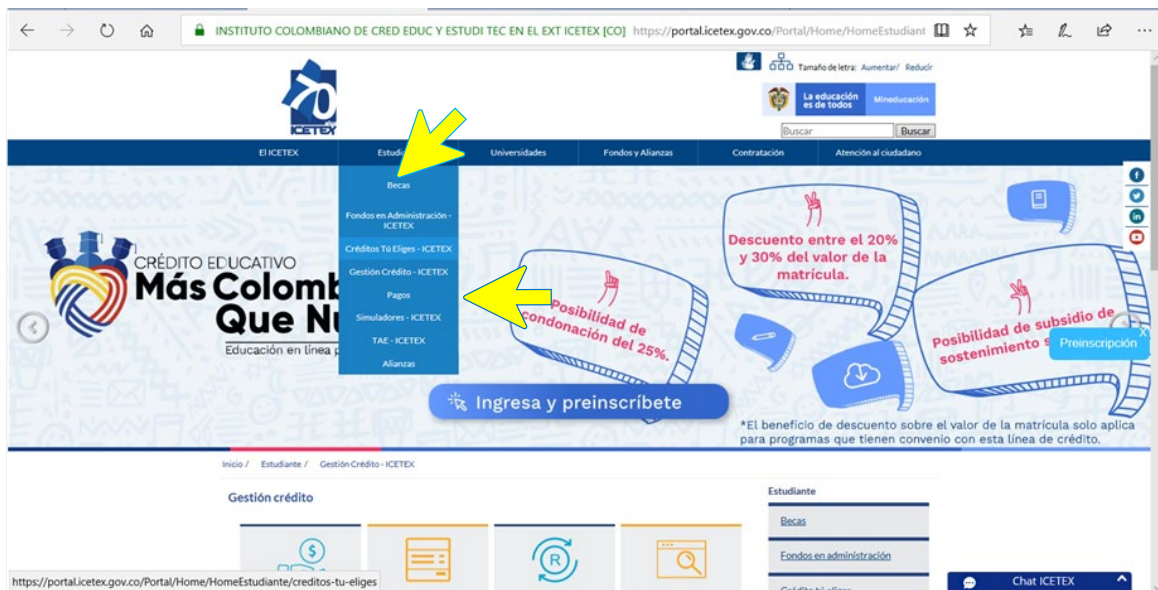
INSTITUTO COLOMBIANO DE CRED EDUC Y ESTUDI TEC EN EL EXT ICETEX [CO] https://portal.icetex.gov.co/Portal/Home/HomeEstudiant

70 ICETEX

Tamaño de letra: Aumentar/ Reducir

La educación es de todos Mineducación

Buscar Buscar

El ICETEX Estudi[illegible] Universidades Fondos y Alianzas Contratación Atención al ciudadano

Becas
Fondos en Administración - ICETEX
Créditos Tú Eliges - ICETEX
Gestión Crédito - ICETEX
Pagos
Simuladores - ICETEX
TAE - ICETEX
Alianzas

CRÉDITO EDUCATIVO
Más Colomb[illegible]
Que Nu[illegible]
Educación en línea p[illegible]

Descuento entre el 20% y 30% del valor de la matrícula.

Posibilidad de condonación del 25%.

Posibilidad de subsidio de sostenimiento s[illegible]

Preinscripción

Ingresa y preinscríbete

*El beneficio de descuento sobre el valor de la matrícula solo aplica para programas que tienen convenio con esta línea de crédito.

Inicio / Estudiante / Gestión Crédito - ICETEX

Gestión crédito

Estudiante
Becas
Fondos en administración
Crédito tú eliges

https://portal.icetex.gov.co/Portal/Home/HomeEstudiante/creditos-tu-eliges

Chat ICETEX